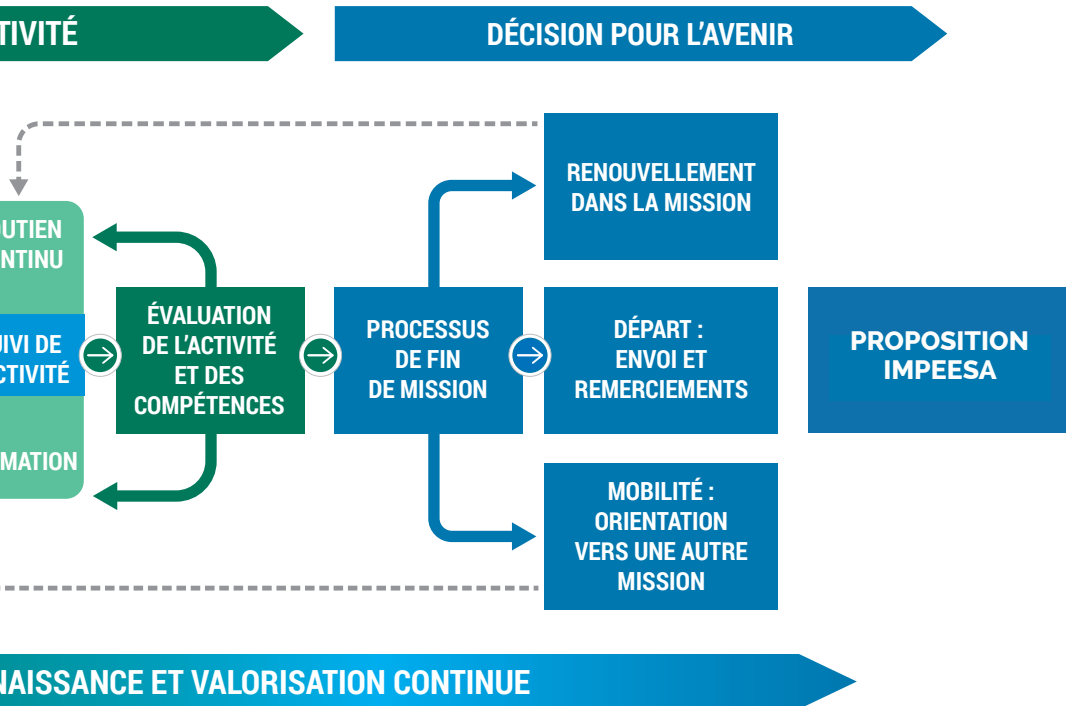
TIVITÉ

DÉCISION POUR L'AVENIR

UTIEN
NTINU

UIVI DE
CTIVITÉ

MATION

ÉVALUATION DE L'ACTIVITÉ ET DES COMPÉTENCES

PROCESSUS DE FIN DE MISSION

RENOUVELLEMENT DANS LA MISSION

DÉPART : ENVOI ET REMERCIEMENTS

MOBILITÉ : ORIENTATION VERS UNE AUTRE MISSION

PROPOSITION IMPEESA

NAISSANCE ET VALORISATION CONTINUE